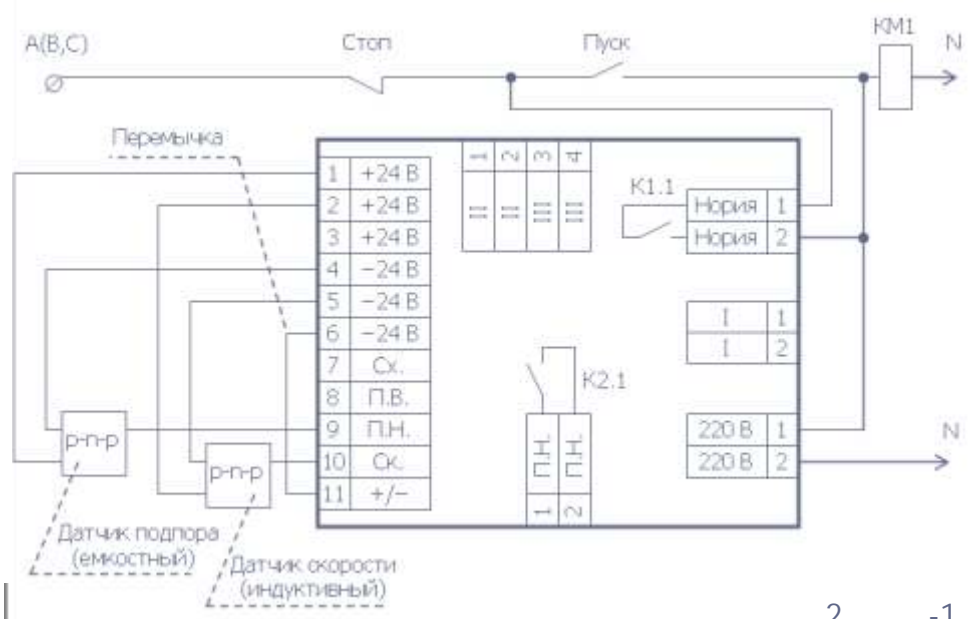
A(B,C)

Стоп

Пуск

КМ1

N

Перемычка

| 1 | +24 В |
|---|---|
| 2 | +24 В |
| 3 | +24 В |
| 4 | −24 В |
| 5 | −24 В |
| 6 | −24 В |
| 7 | Сх. |
| 8 | П.В. |
| 9 | П.Н. |
| 10 | Ск. |
| 11 | +/− |

| 1 | 2 | 3 | 4 |
|---|---|---|---|
| II | II | III | III |

K1.1

| Нория | 1 |
|---|---|
| Нория | 2 |

| I | 1 |
|---|---|
| I | 2 |

K2.1

| П.Н. | П.Н. |
|---|---|
| 1 | 2 |

| 220 В | 1 |
|---|---|
| 220 В | 2 |

N

p-n-p

p-n-p

Датчик подпора (емкостный)

Датчик скорости (индуктивный)

2 -1